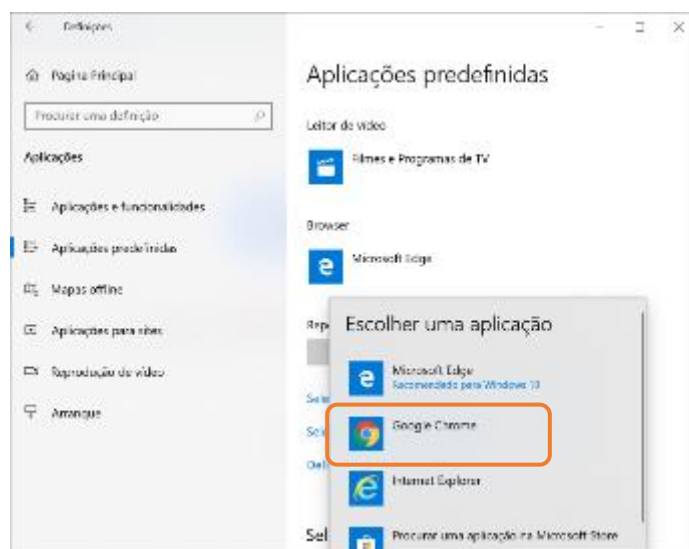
Definições

Página Principal

Procurar uma definição

Aplicações

Aplicações e funcionalidades

Aplicações predefinidas

Mapas offline

Aplicações para sites

Reprodução de vídeo

Arranque

Aplicações predefinidas

Leitor de vídeo

Filmes e Programas de TV

Browser

Microsoft Edge

Rep

Sel

Sel

Def

Sel

Escolher uma aplicação

Microsoft Edge
Recomendado para Windows 10

Google Chrome

Internet Explorer

Procurar uma aplicação na Microsoft Store